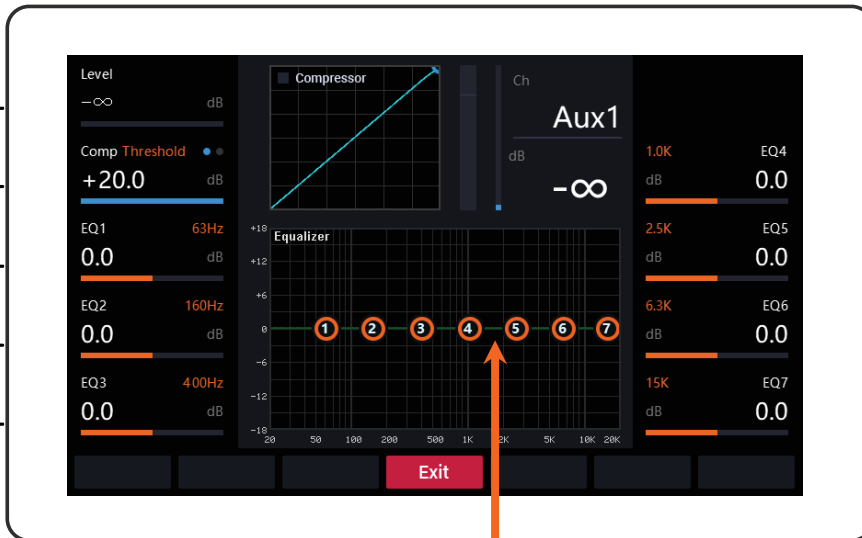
Level
$-\infty$ dB

Comp Threshold
+20.0 dB

EQ1 63Hz
0.0 dB

EQ2 160Hz
0.0 dB

EQ3 400Hz
0.0 dB

Compressor

Ch
Aux1
dB
$-\infty$

Equalizer
+18
+12
+6
0
-6
-12
-18
20 50 100 200 500 1K 2K 5K 10K 20K
1 2 3 4 5 6 7

1.0K EQ4
dB 0.0

2.5K EQ5
dB 0.0

6.3K EQ6
dB 0.0

15K EQ7
dB 0.0

Exit